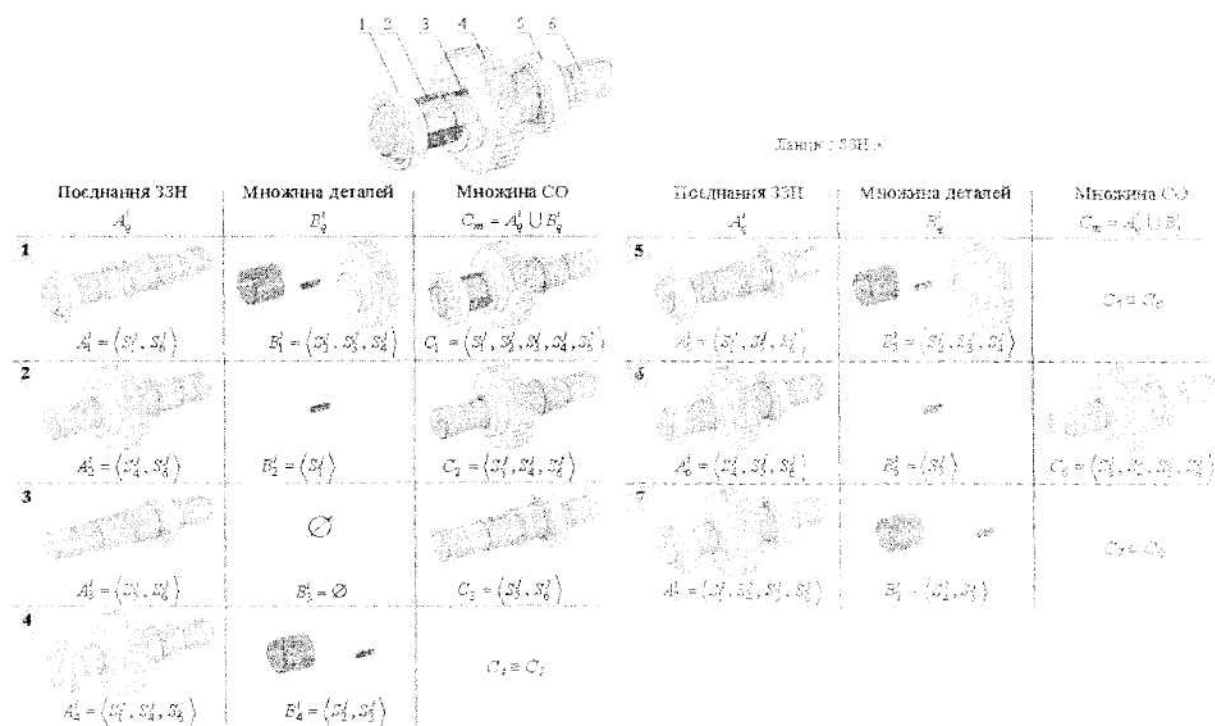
1 2 3 4 5 6

Ланцюг ЗЗН

| Поєднання ЗЗН $A_q^l$ | Множина деталей $B_q^l$ | Множина СО $C_m = A_q^l \cup B_q^l$ |
|---|---|---|
| 1 $A_1^l = \langle S_1^l, S_6^l \rangle$ | $B_1^l = \langle S_2^l, S_3^l, S_4^l \rangle$ | $C_1 = \langle S_1^l, S_2^l, S_3^l, S_4^l, S_5^l \rangle$ |
| 2 $A_2^l = \langle S_4^l, S_6^l \rangle$ | $B_2^l = \langle S_3^l \rangle$ | $C_2 = \langle S_3^l, S_4^l, S_6^l \rangle$ |
| 3 $A_3^l = \langle S_5^l, S_6^l \rangle$ | $\varnothing$ $B_3^l = \varnothing$ | $C_3 = \langle S_5^l, S_6^l \rangle$ |
| 4 $A_4^l = \langle S_1^l, S_4^l, S_6^l \rangle$ | $B_4^l = \langle S_2^l, S_3^l \rangle$ | $C_4 \equiv C_1$ |

| Поєднання ЗЗН $A_q^l$ | Множина деталей $B_q^l$ | Множина СО $C_m = A_q^l \cup B_q^l$ |
|---|---|---|
| 5 $A_5^l = \langle S_1^l, S_5^l, S_6^l \rangle$ | $B_5^l = \langle S_2^l, S_3^l, S_4^l \rangle$ | $C_5 \equiv C_6$ |
| 6 $A_6^l = \langle S_4^l, S_5^l, S_6^l \rangle$ | $B_6^l = \langle S_3^l \rangle$ | $C_6 = \langle S_3^l, S_4^l, S_5^l, S_6^l \rangle$ |
| 7 $A_7^l = \langle S_1^l, S_4^l, S_5^l, S_6^l \rangle$ | $B_7^l = \langle S_2^l, S_3^l \rangle$ | $C_7 \equiv C_6$ |